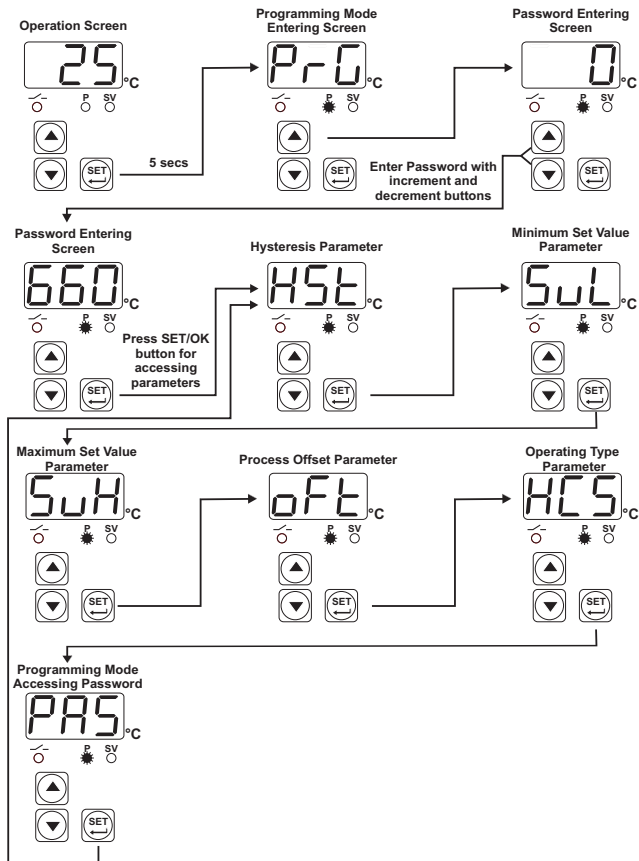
Operation Screen

25 °C

P SV

SET

5 secs

Programming Mode Entering Screen

PrG °C

P SV

SET

Password Entering Screen

0 °C

P SV

SET

Enter Password with increment and decrement buttons

Password Entering Screen

660 °C

P SV

SET

Press SET/OK button for accessing parameters

Hysteresis Parameter

HSt °C

P SV

SET

Minimum Set Value Parameter

SuL °C

P SV

SET

Maximum Set Value Parameter

SuH °C

P SV

SET

Process Offset Parameter

oFt °C

P SV

SET

Operating Type Parameter

HCS °C

P SV

SET

Programming Mode Accessing Password

PAS °C

P SV

SET